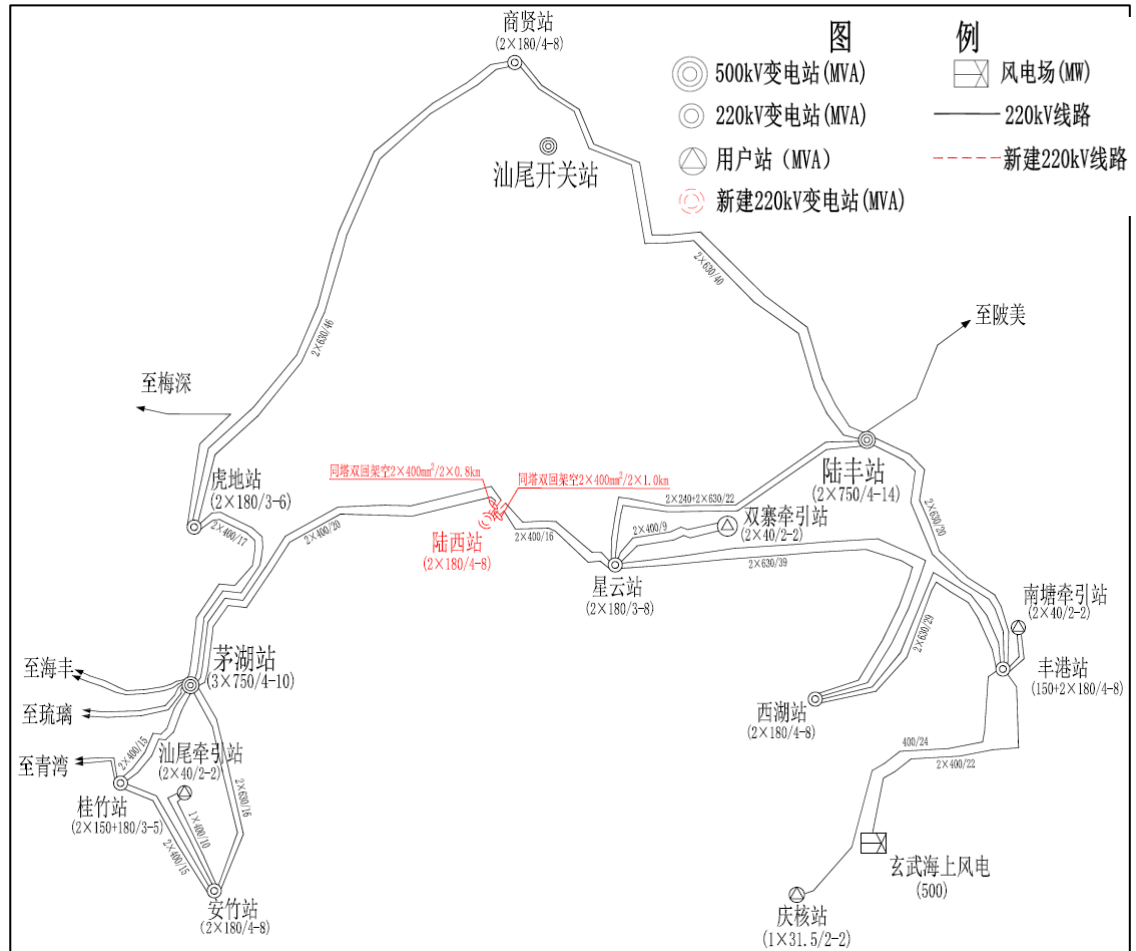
图 例

500kV变电站(MVA)
220kV变电站(MVA)
用户站 (MVA)
新建220kV变电站(MVA)
风电场(MW)
220kV线路
新建220kV线路

商贤站
(2×180/4-8)

汕尾开关站

2×630/40

2×630/46

至陂美

至梅深

陆丰站
(2×750/4-14)

虎地站
(2×180/3-6)

同塔双回架空2×400mm²/2×0.8km
同塔双回架空2×400mm²/2×1.0km

2×240+2×630/22

双寨牵引站
(2×40/2-2)

2×400/9

2×400/17

2×400/20

2×400/16

陆西站
(2×180/4-8)

星云站
(2×180/3-8)

2×630/39

2×630/30

南塘牵引站
(2×40/2-2)

2×630/29

茅湖站
(3×750/4-10)

至海丰

至琉璃

丰港站
(150+2×180/4-8)

西湖站
(2×180/4-8)

400/24

2×400/22

2×400/15

汕尾牵引站
(2×40/2-2)

至青湾

2×630/16

桂竹站
(2×150+180/3-5)

1×400/10

2×400/15

玄武海上风电
(500)

安竹站
(2×180/4-8)

庆核站
(1×31.5/2-2)